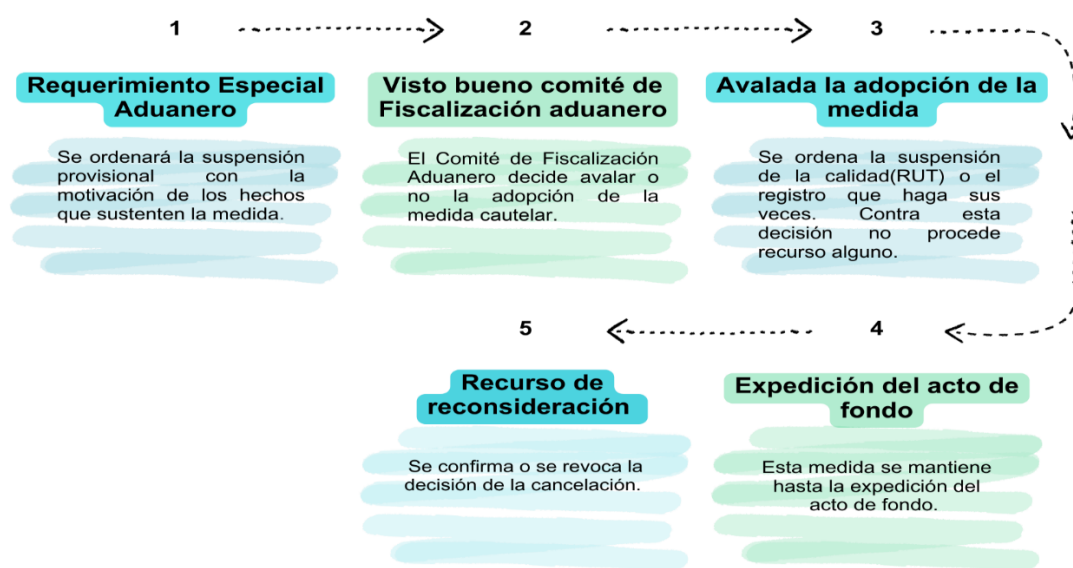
1

Requerimiento Especial Aduanero

Se ordenará la suspensión provisional con la motivación de los hechos que sustenten la medida.

2

Visto bueno comité de Fiscalización aduanero

El Comité de Fiscalización Aduanero decide avalar o no la adopción de la medida cautelar.

3

Avalada la adopción de la medida

Se ordena la suspensión de la calidad(RUT) o el registro que haga sus veces. Contra esta decisión no procede recurso alguno.

4

Expedición del acto de fondo

Esta medida se mantiene hasta la expedición del acto de fondo.

5

Recurso de reconsideración

Se confirma o se revoca la decisión de la cancelación.